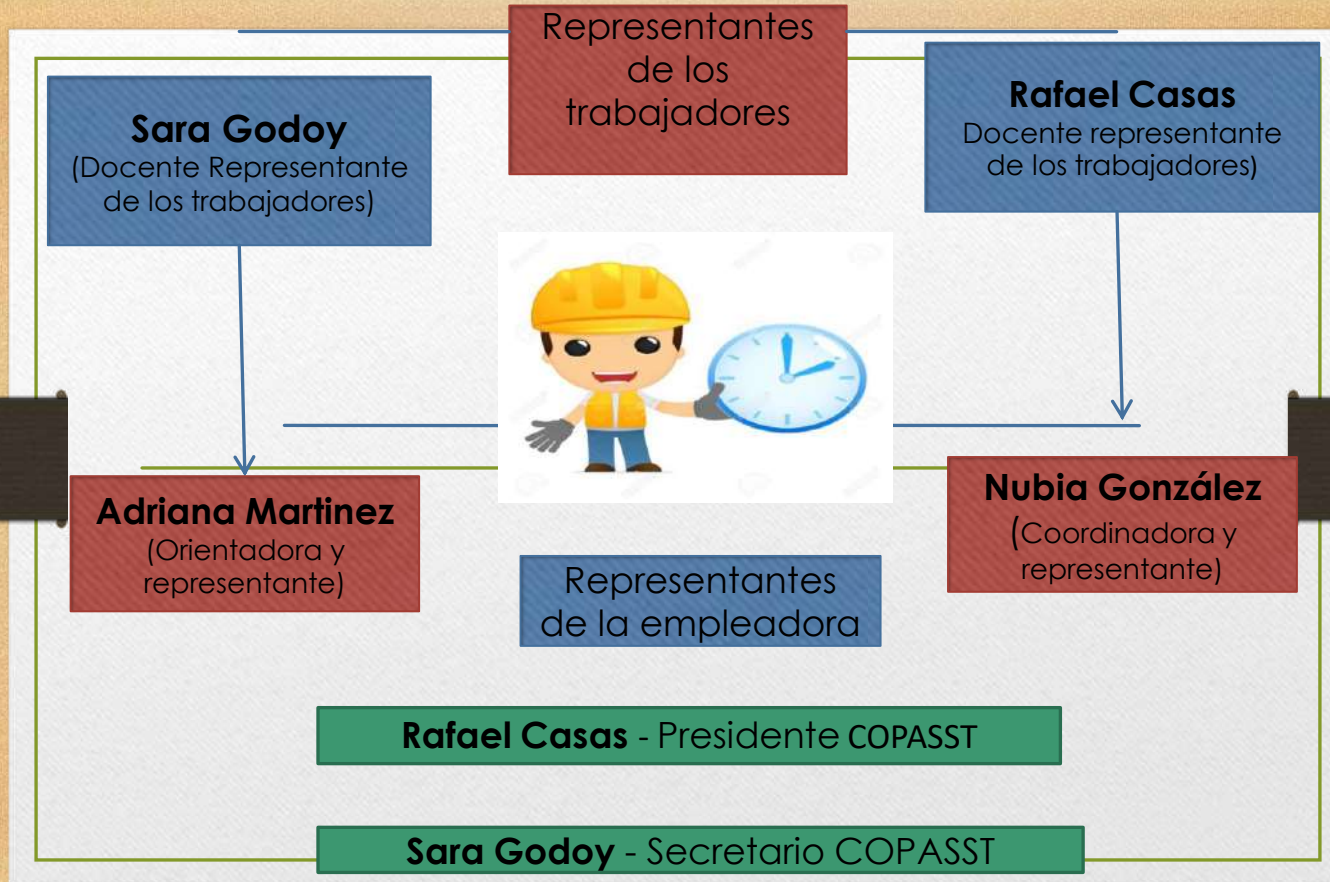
Representantes de los trabajadores

Sara Godoy
(Docente Representante de los trabajadores)

Rafael Casas
Docente representante de los trabajadores)

Adriana Martinez
(Orientadora y representante)

Nubia González
(Coordinadora y representante)

Representantes de la empleadora

Rafael Casas - Presidente COPASST

Sara Godoy - Secretario COPASST